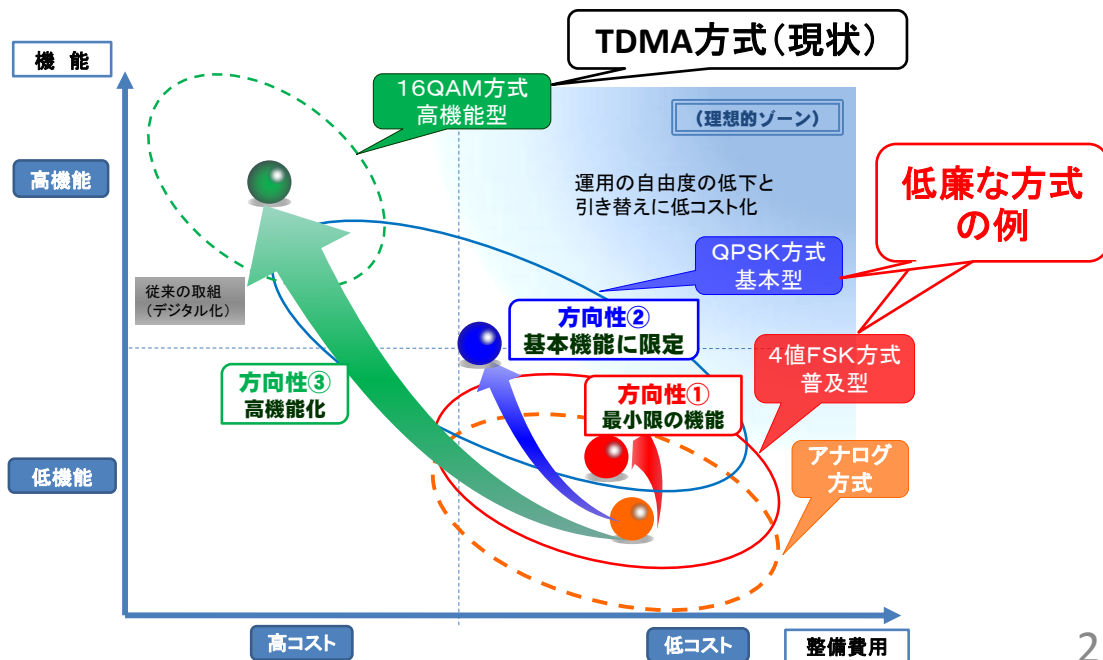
機 能

TDMA方式（現状）

16QAM方式
高機能型

（理想的ゾーン）

高機能

運用の自由度の低下と
引き替えに低コスト化

低廉な方式
の例

QPSK方式
基本型

従来の取組
（デジタル化）

方向性②
基本機能に限定

4値FSK方式
普及型

方向性③
高機能化

方向性①
最小限の機能

低機能

アナログ
方式

高コスト

低コスト

整備費用

2